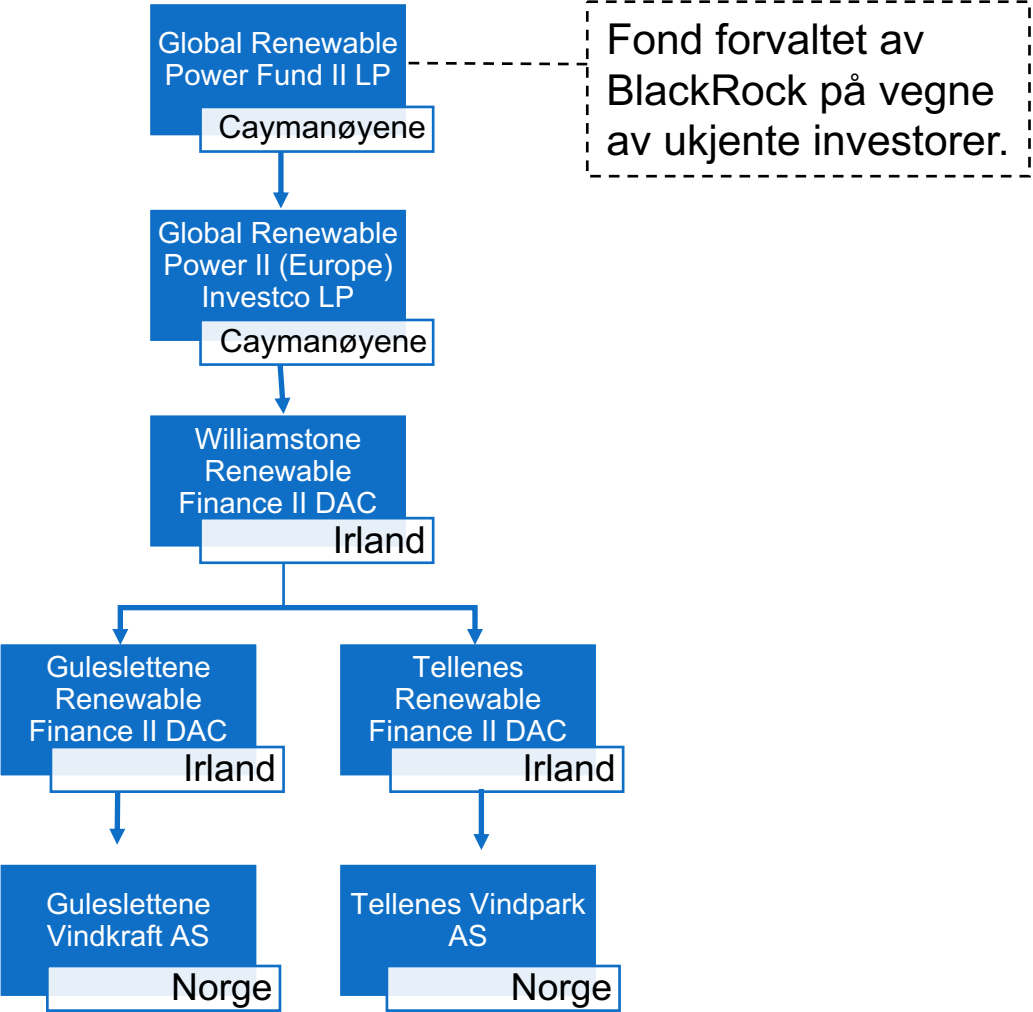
Global Renewable Power Fund II LP
Caymanøyene

Fond forvaltet av BlackRock på vegne av ukjente investorer.

Global Renewable Power II (Europe) Investco LP
Caymanøyene

Williamstone Renewable Finance II DAC
Irland

Guleslettene Renewable Finance II DAC
Irland

Tellenes Renewable Finance II DAC
Irland

Guleslettene Vindkraft AS
Norge

Tellenes Vindpark AS
Norge